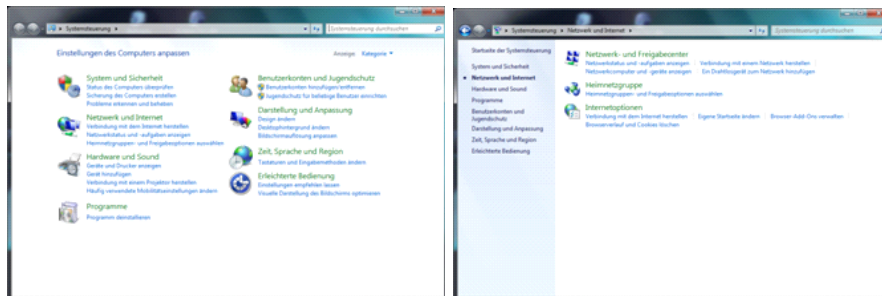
Systemsteuerung ▸
Systemsteuerung durchsuchen

Einstellungen des Computers anpassen

Anzeige: Kategorie ▾

System und Sicherheit
Status des Computers überprüfen
Sicherung des Computers erstellen
Probleme erkennen und beheben

Netzwerk und Internet
Verbindung mit dem Internet herstellen
Netzwerkstatus und -aufgaben anzeigen
Heimnetzgruppen- und Freigabeoptionen auswählen

Hardware und Sound
Geräte und Drucker anzeigen
Gerät hinzufügen
Verbindung mit einem Projektor herstellen
Häufig verwendete Mobilitätseinstellungen ändern

Programme
Programm deinstallieren

Benutzerkonten und Jugendschutz
Benutzerkonten hinzufügen/entfernen
Jugendschutz für beliebige Benutzer einrichten

Darstellung und Anpassung
Design ändern
Desktophintergrund ändern
Bildschirmauflösung anpassen

Zeit, Sprache und Region
Tastaturen und Eingabemethoden ändern

Erleichterte Bedienung
Einstellungen empfehlen lassen
Visuelle Darstellung des Bildschirms optimieren

Systemsteuerung ▸ Netzwerk und Internet ▸
Systemsteuerung durchsuchen

Startseite der Systemsteuerung
System und Sicherheit
Netzwerk und Internet
Hardware und Sound
Programme
Benutzerkonten und Jugendschutz
Darstellung und Anpassung
Zeit, Sprache und Region
Erleichterte Bedienung

Netzwerk- und Freigabecenter
Netzwerkstatus und -aufgaben anzeigen | Verbindung mit einem Netzwerk herstellen
Netzwerkcomputer und -geräte anzeigen | Ein Drahtlosgerät zum Netzwerk hinzufügen

Heimnetzgruppe
Heimnetzgruppen- und Freigabeoptionen auswählen

Internetoptionen
Verbindung mit dem Internet herstellen | Eigene Startseite ändern | Browser-Add-Ons verwalten
Browserverlauf und Cookies löschen